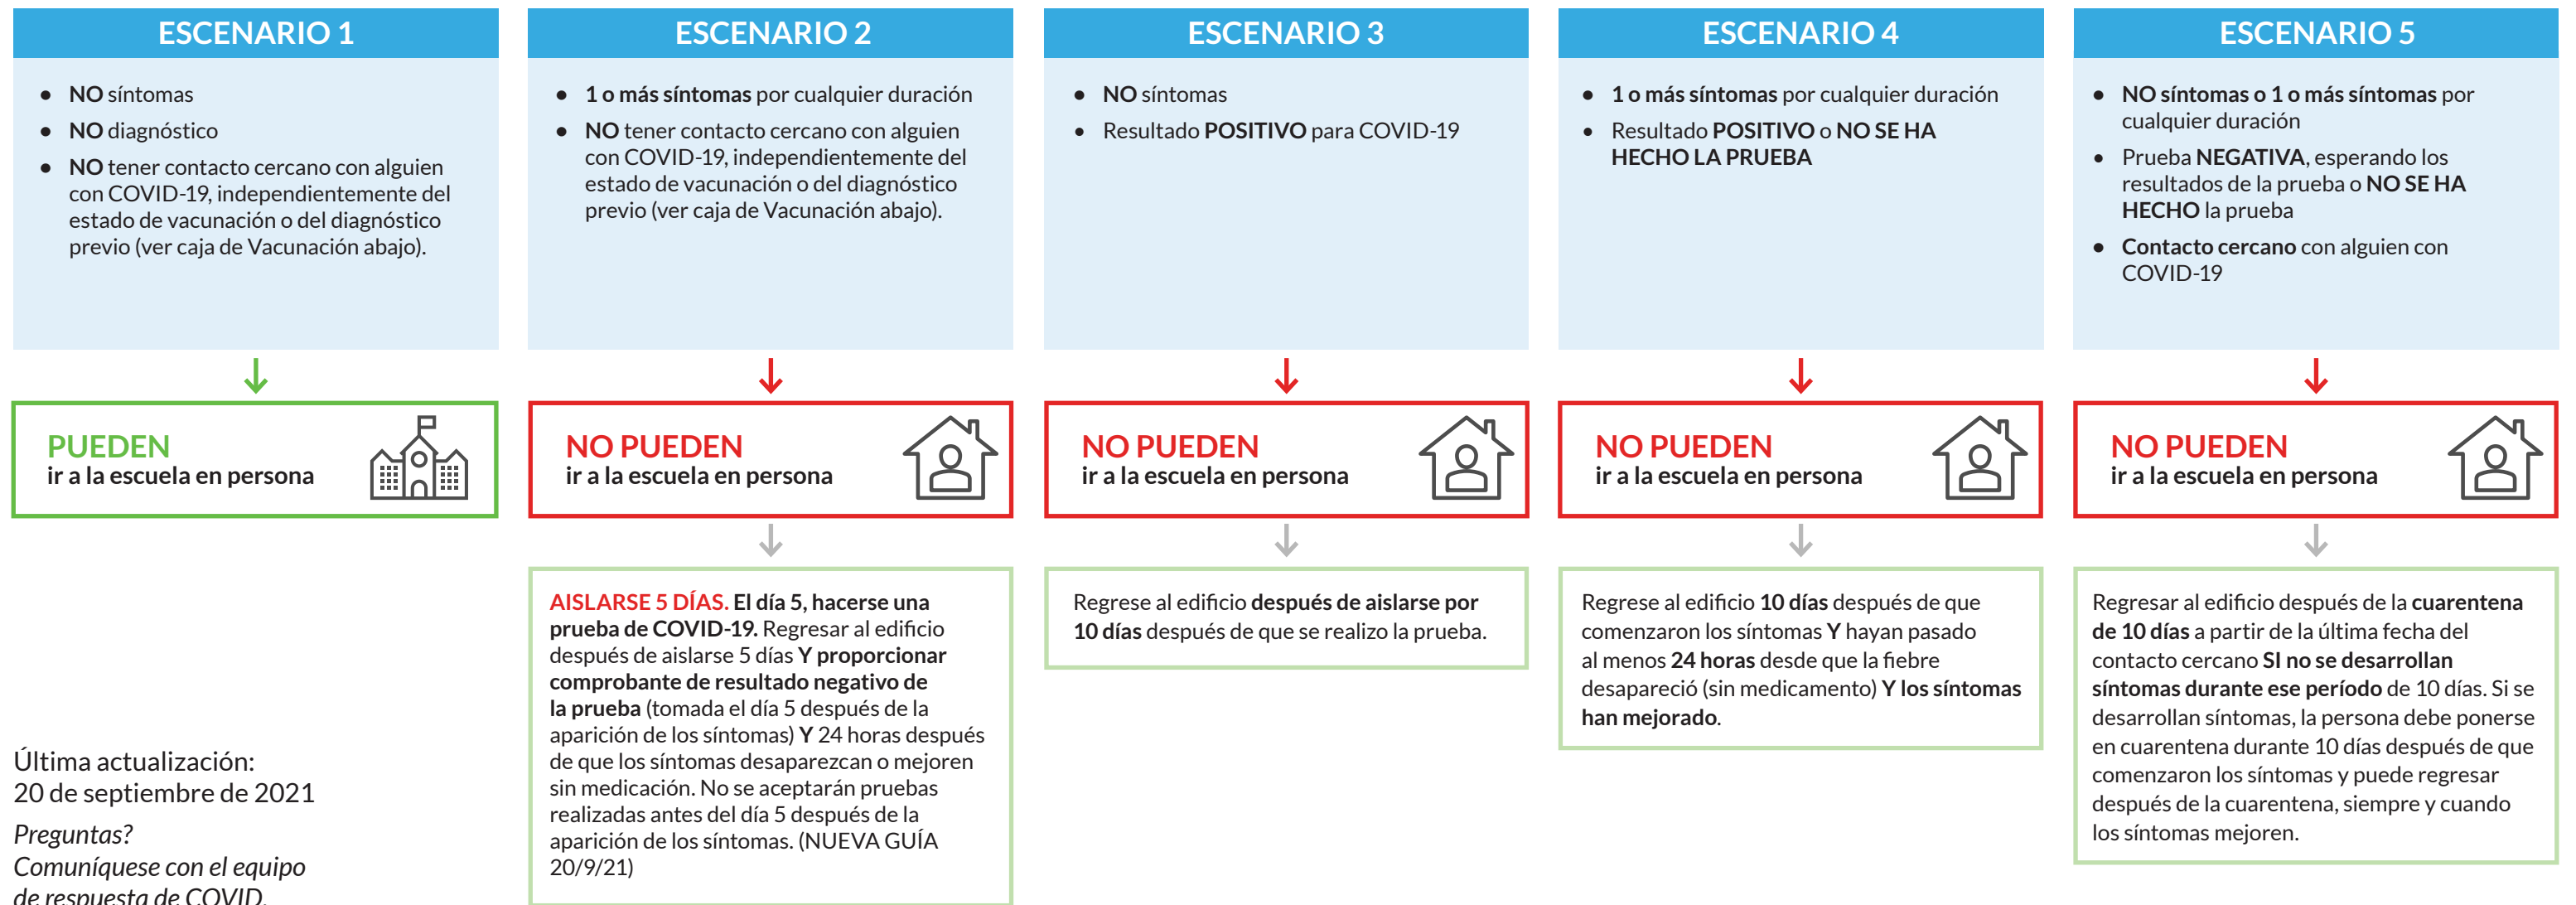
ESCENARIO 1

- NO síntomas
- NO diagnóstico
- NO tener contacto cercano con alguien con COVID-19, independientemente del estado de vacunación o del diagnóstico previo (ver caja de Vacunación abajo).

PUEDEN
ir a la escuela en persona

ESCENARIO 2

- 1 o más síntomas por cualquier duración
- NO tener contacto cercano con alguien con COVID-19, independientemente del estado de vacunación o del diagnóstico previo (ver caja de Vacunación abajo).

NO PUEDEN
ir a la escuela en persona

AISLARSE 5 DÍAS. El día 5, hacerse una prueba de COVID-19. Regresar al edificio después de aislarse 5 días Y proporcionar comprobante de resultado negativo de la prueba (tomada el día 5 después de la aparición de los síntomas) Y 24 horas después de que los síntomas desaparezcan o mejoren sin medicación. No se aceptarán pruebas realizadas antes del día 5 después de la aparición de los síntomas. (NUEVA GUÍA 20/9/21)

ESCENARIO 3

- NO síntomas
- Resultado POSITIVO para COVID-19

NO PUEDEN
ir a la escuela en persona

Regrese al edificio después de aislarse por 10 días después de que se realizo la prueba.

ESCENARIO 4

- 1 o más síntomas por cualquier duración
- Resultado POSITIVO o NO SE HA HECHO LA PRUEBA

NO PUEDEN
ir a la escuela en persona

Regrese al edificio 10 días después de que comenzaron los síntomas Y hayan pasado al menos 24 horas desde que la fiebre desapareció (sin medicamento) Y los síntomas han mejorado.

ESCENARIO 5

- NO síntomas o 1 o más síntomas por cualquier duración
- Prueba NEGATIVA, esperando los resultados de la prueba o NO SE HA HECHO la prueba
- Contacto cercano con alguien con COVID-19

NO PUEDEN
ir a la escuela en persona

Regresar al edificio después de la cuarentena de 10 días a partir de la última fecha del contacto cercano SI no se desarrollan síntomas durante ese período de 10 días. Si se desarrollan síntomas, la persona debe ponerse en cuarentena durante 10 días después de que comenzaron los síntomas y puede regresar después de la cuarentena, siempre y cuando los síntomas mejoren.

Última actualización:
20 de septiembre de 2021

Preguntas?
Comuníquese con el equipo de respuesta de COVID.